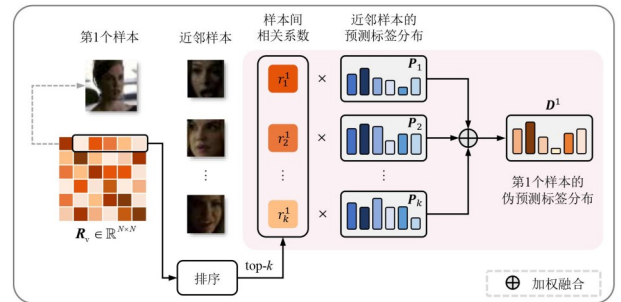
第1个样本

近邻样本

样本间相关系数

近邻样本的预测标签分布

$r_1^1$ × $\boldsymbol{P}_1$

$r_2^1$ × $\boldsymbol{P}_2$

⋮

$r_k^1$ × $\boldsymbol{P}_k$

$\boldsymbol{D}^1$

第1个样本的伪预测标签分布

$\boldsymbol{R}_v \in \mathbb{R}^{N \times N}$

排序

top-$k$

⊕ 加权融合